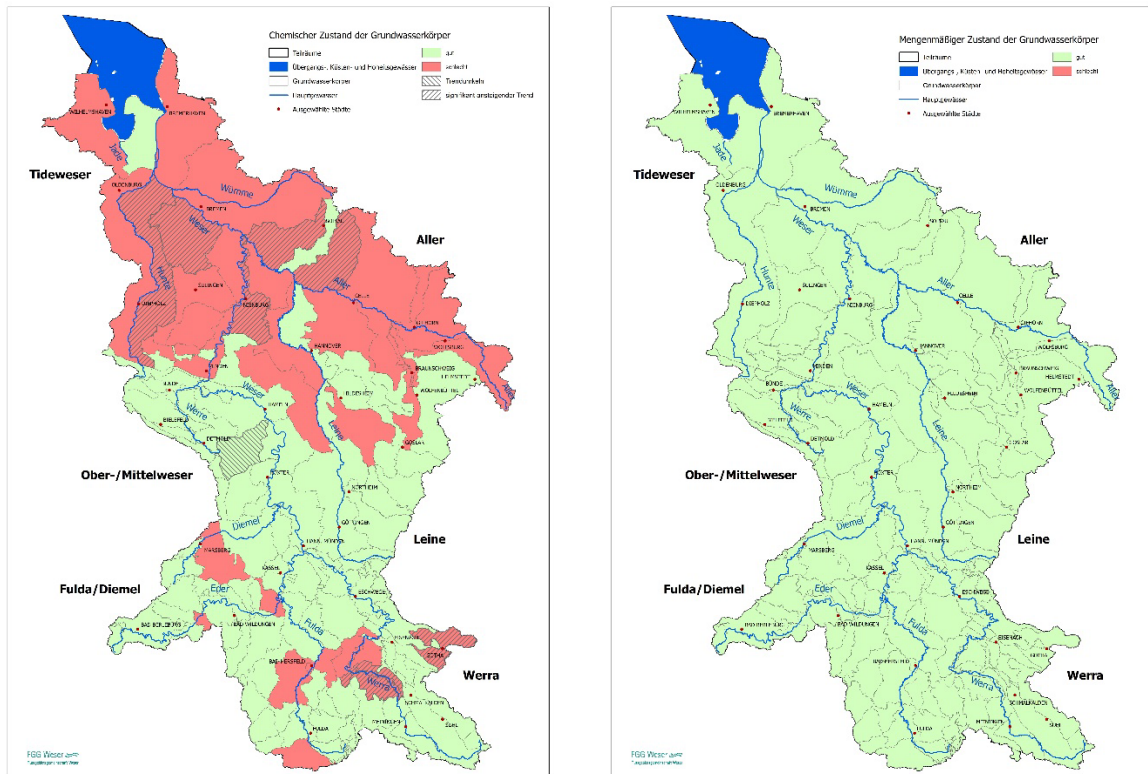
Chemischer Zustand der Grundwasserkörper

Teilräume
Übergangs-, Küsten- und Hoheitsgewässer
Grundwasserkörper
Hauptgewässer
Ausgewählte Städte
gut
schlecht
Trendumkehr
signifikant ansteigender Trend

WILHELMSHAVEN
BREMERHAVEN
Jade
Tideweser
OLDENBURG
Wümme
BREMEN
Weser
Aller
Hunte
SULINGEN
DIEPHOLZ
NIENBURG
Aller
CELLE
GIFHORN
HANNOVER
WOLFSBURG
MINDEN
BRAUNSCHWEIG
HELMSTEDT
WOLFENBÜTTEL
BÜNDE
Weser
HAMELN
HILDESHEIM
BIELEFELD
Werre
DETMOLD
GOSLAR
Ober-/Mittelweser
HÖXTER
NORTHEIM
Leine
Diemel
GÖTTINGEN
Leine
MARSBERG
HANN. MÜNDEN
KASSEL
Fulda/Diemel
Eder
ESCHWEGE
BAD BERLEBURG
BAD WILDUNGEN
Fulda
EISENACH
GOTHA
BAD HERSFELD
Werra
Werra
SCHMALKALDEN
FULDA
MEININGEN
SUHL
FGG Weser
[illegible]

Mengenmäßiger Zustand der Grundwasserkörper

Teilräume
Übergangs-, Küsten- und Hoheitsgewässer
Grundwasserkörper
Hauptgewässer
Ausgewählte Städte
gut
schlecht

WILHELMSHAVEN
BREMERHAVEN
Jade
Tideweser
OLDENBURG
Wümme
BREMEN
Weser
VERDEN
Aller
Hunte
SULINGEN
DIEPHOLZ
NIENBURG
Aller
CELLE
GIFHORN
HANNOVER
WOLFSBURG
MINDEN
BRAUNSCHWEIG
HELMSTEDT
WOLFENBÜTTEL
BÜNDE
Weser
HAMELN
HILDESHEIM
BIELEFELD
Werre
DETMOLD
GOSLAR
Ober-/Mittelweser
HÖXTER
NORTHEIM
Leine
Diemel
GÖTTINGEN
Leine
MARSBERG
HANN. MÜNDEN
KASSEL
Fulda/Diemel
Eder
ESCHWEGE
BAD BERLEBURG
BAD WILDUNGEN
Fulda
EISENACH
GOTHA
BAD HERSFELD
Werra
Werra
SCHMALKALDEN
FULDA
MEININGEN
SUHL
FGG Weser
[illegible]